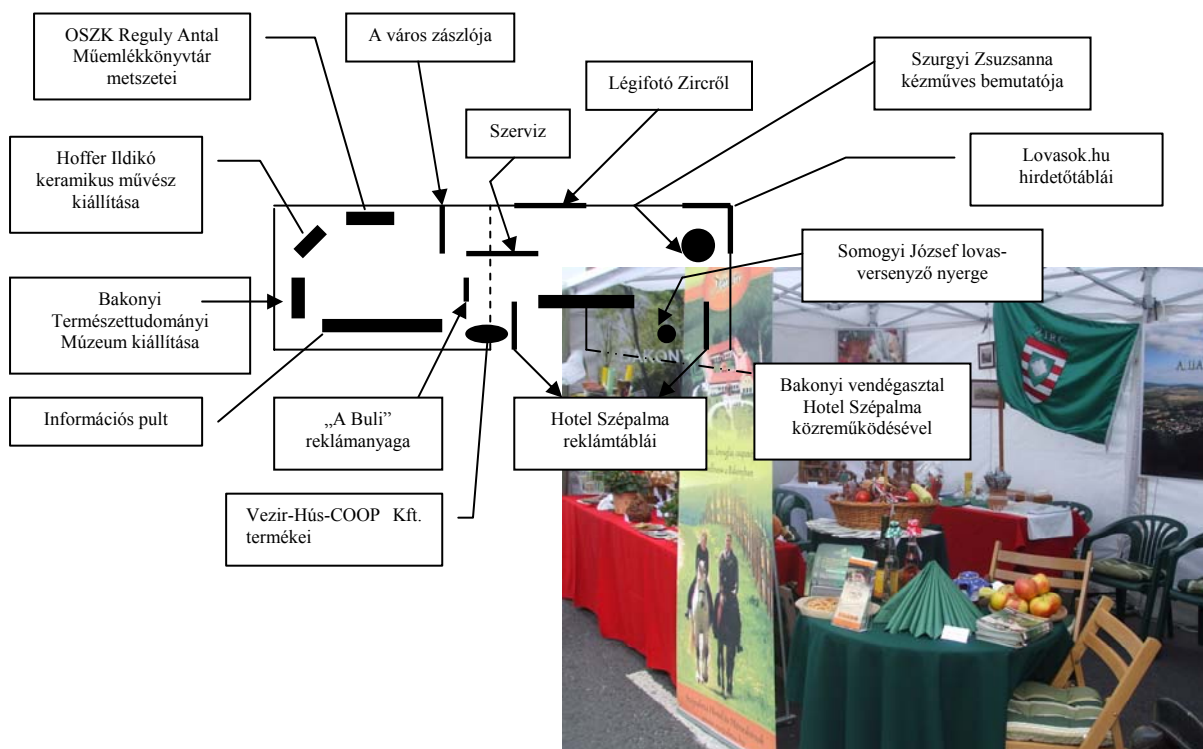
OSZK Reguly Antal Műemlékkönyvtár metszetei

A város zászlója

Légifotó Zircről

Szurgyi Zsuzsanna kézműves bemutatója

Szerviz

Hoffer Ildikó keramikus művész kiállítása

Lovasok.hu hirdetőtáblái

Somogyi József lovasversenyző nyerge

Bakonyi Természettudományi Múzeum kiállítása

Bakonyi vendégasztal Hotel Szépalma közreműködésével

Információs pult

„A Buli" reklámanyaga

Hotel Szépalma reklámtáblái

Vezir-Hús-COOP Kft. termékei

ZIRC